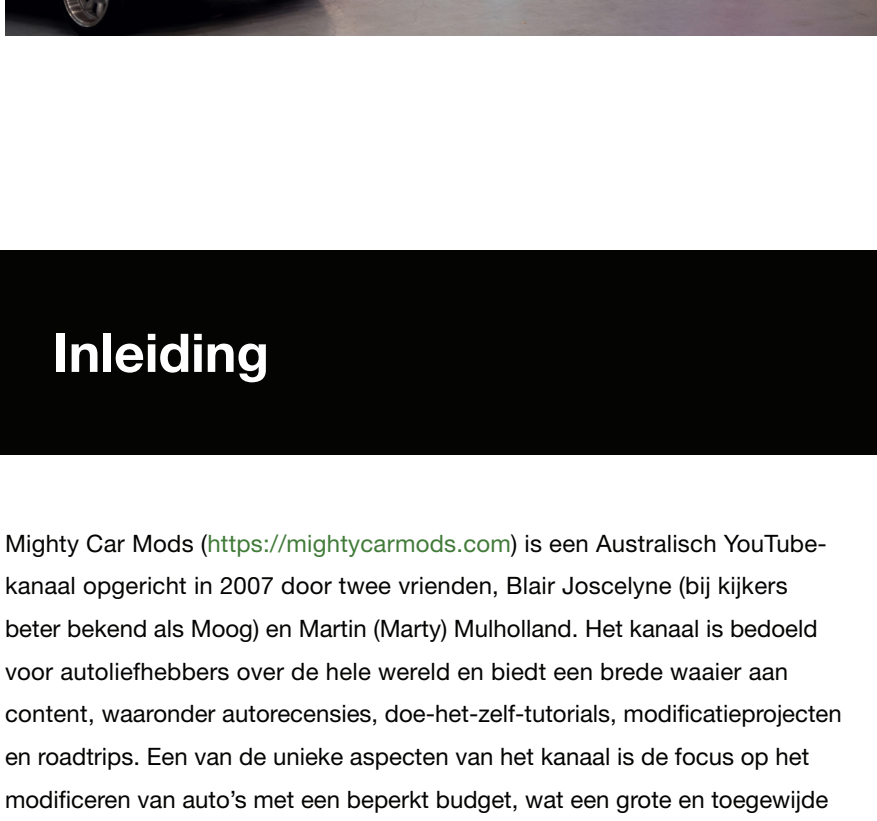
Inleiding

Mighty Car Mods (https://mightycarmods.com) is een Australisch YouTube-kanaal opgericht in 2007 door twee vrienden, Blair Joscelyne (bij kijkers beter bekend als Moog) en Martin (Marty) Mulholland. Het kanaal is bedoeld voor autoliefhebbers over de hele wereld en biedt een brede waaier aan content, waaronder autorecensies, doe-het-zelf-tutorials, modificatieprojecten en roadtrips. Een van de unieke aspecten van het kanaal is de focus op het modificeren van auto's met een beperkt budget, wat een grote en toegewijde